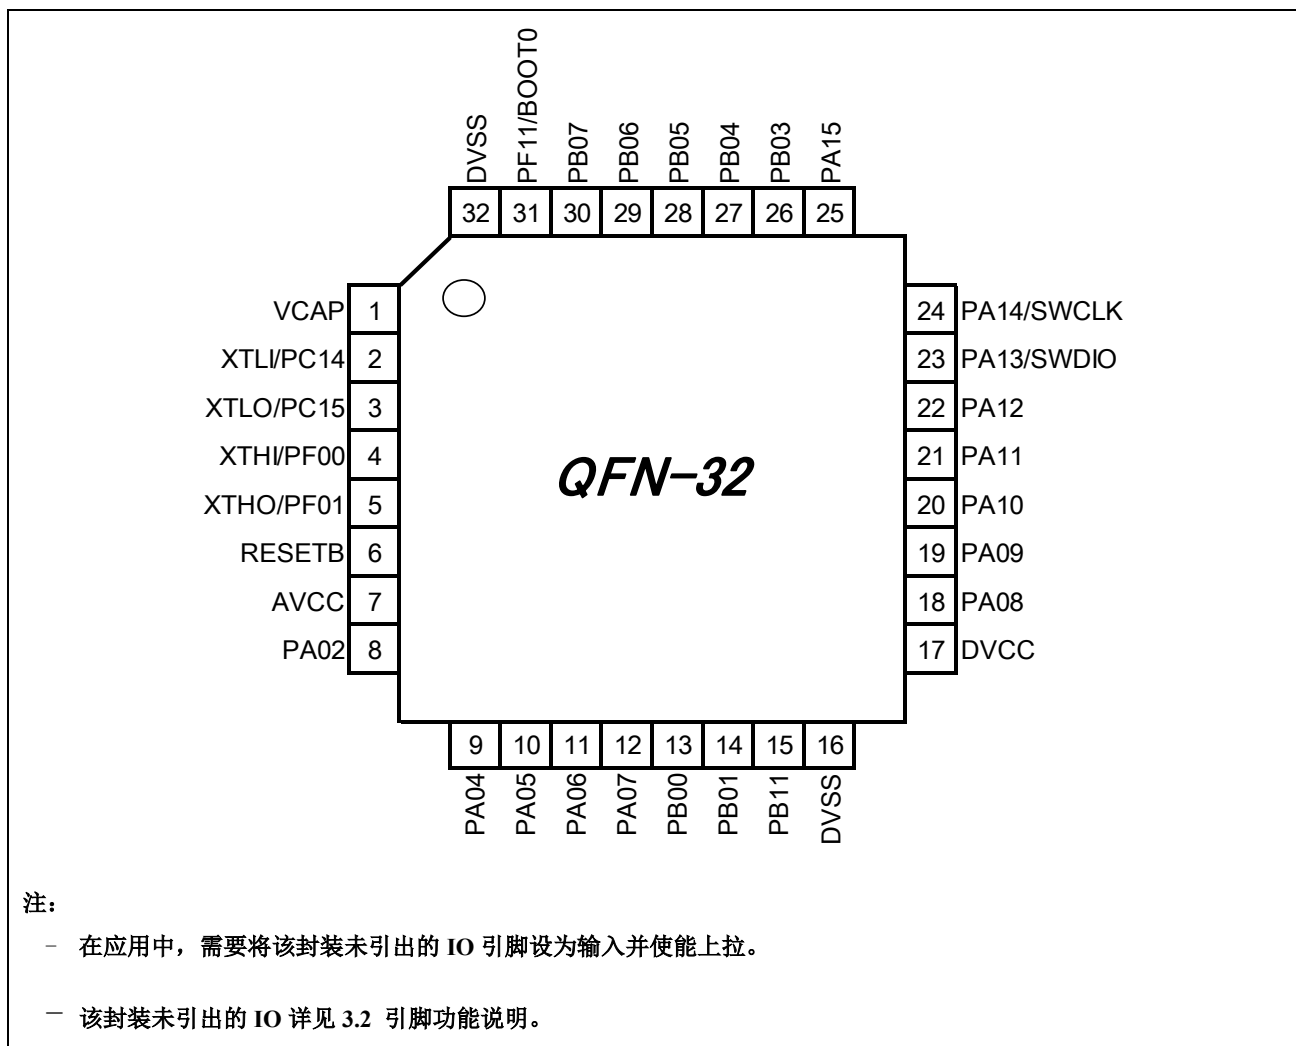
DVSS 32
PF11/BOOT0 31
PB07 30
PB06 29
PB05 28
PB04 27
PB03 26
PA15 25

VCAP 1
XTLI/PC14 2
XTLO/PC15 3
XTHI/PF00 4
XTHO/PF01 5
RESETB 6
AVCC 7
PA02 8

QFN-32

24 PA14/SWCLK
23 PA13/SWDIO
22 PA12
21 PA11
20 PA10
19 PA09
18 PA08
17 DVCC

9 PA04
10 PA05
11 PA06
12 PA07
13 PB00
14 PB01
15 PB11
16 DVSS

注：

– 在应用中，需要将该封装未引出的 IO 引脚设为输入并使能上拉。

– 该封装未引出的 IO 详见 3.2 引脚功能说明。